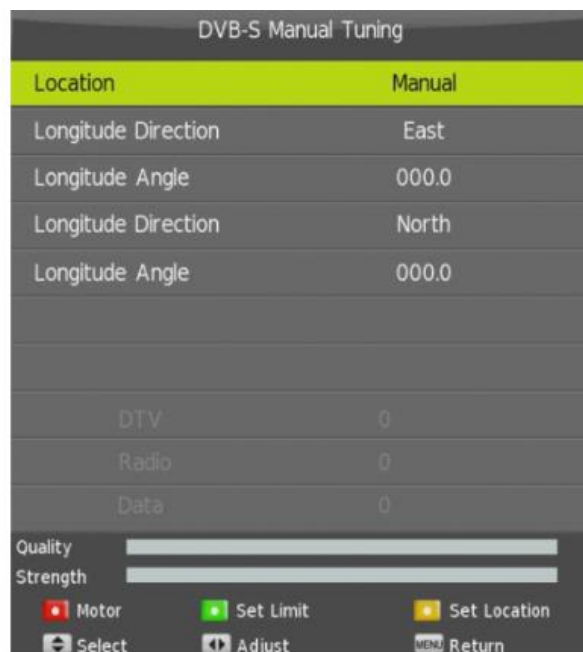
DVB-S Manual Tuning

| | |
|---|---|
| Location | Manual |
| Longitude Direction | East |
| Longitude Angle | 000.0 |
| Longitude Direction | North |
| Longitude Angle | 000.0 |
| DTV | 0 |
| Radio | 0 |
| Data | 0 |

Quality
Strength

Motor Set Limit Set Location
Select Adjust MENU Return